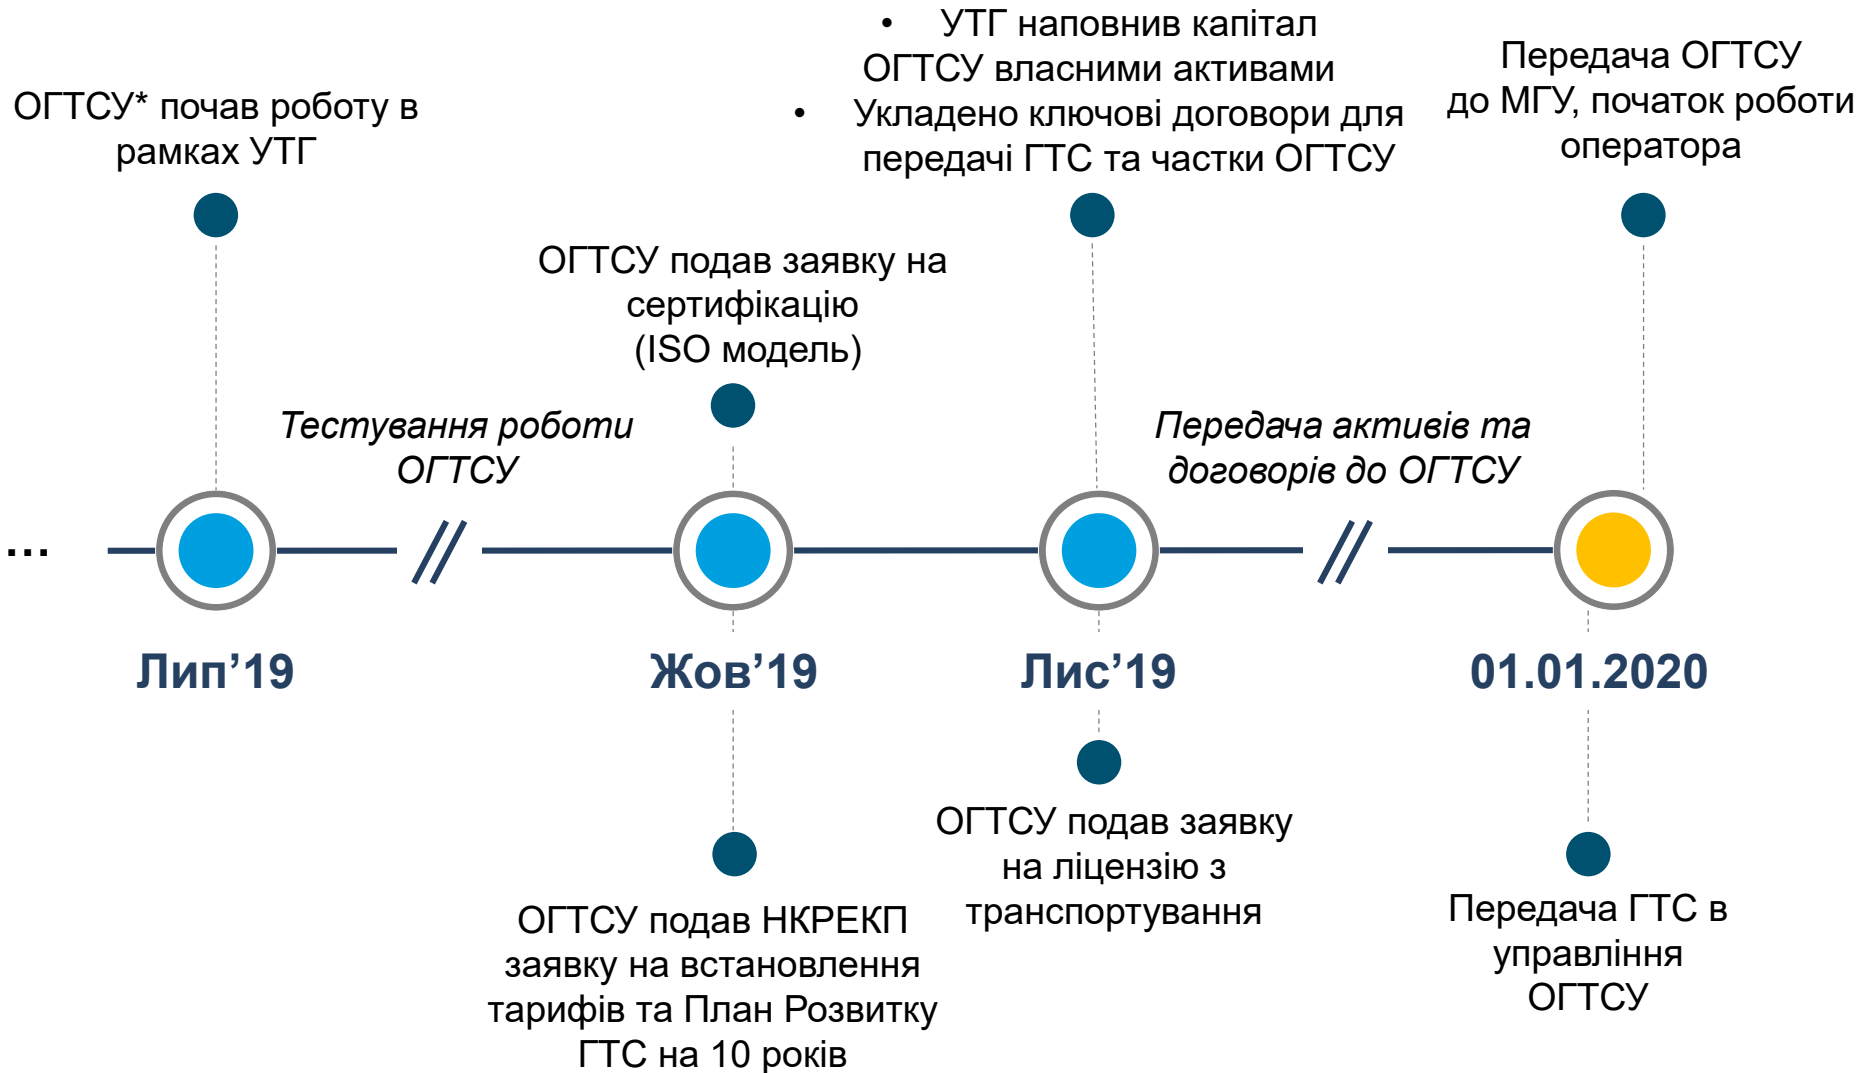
ОГТСУ* почав роботу в рамках УТГ

• УТГ наповнив капітал ОГТСУ власними активами
• Укладено ключові договори для передачі ГТС та частки ОГТСУ

Передача ОГТСУ до МГУ, початок роботи оператора

ОГТСУ подав заявку на сертифікацію (ISO модель)

Тестування роботи ОГТСУ

Передача активів та договорів до ОГТСУ

…

Лип’19

Жов’19

Лис’19

01.01.2020

ОГТСУ подав заявку на ліцензію з транспортування

ОГТСУ подав НКРЕКП заявку на встановлення тарифів та План Розвитку ГТС на 10 років

Передача ГТС в управління ОГТСУ